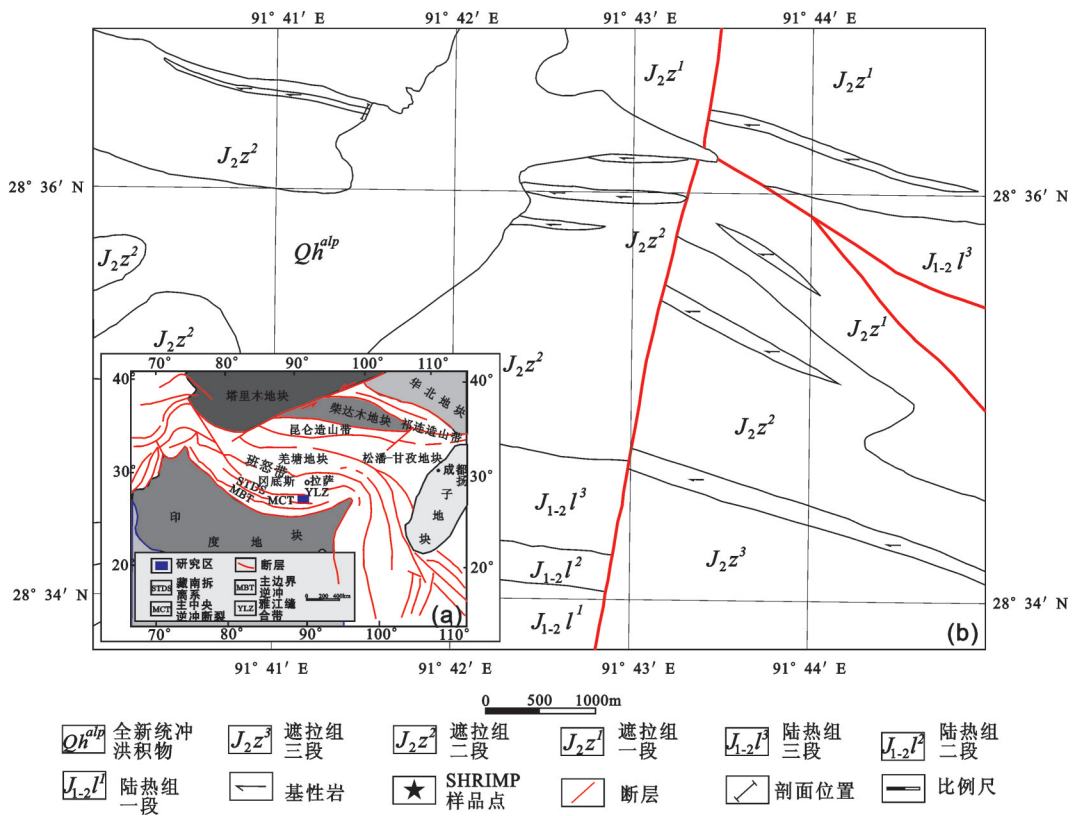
91° 41′ E　91° 42′ E　91° 43′ E　91° 44′ E

$J_2z^1$　$J_2z^1$

$J_2z^2$

28° 36′ N　28° 36′ N

$J_2z^2$　$Qh^{alp}$　$J_2z^2$　$J_{1-2}\ l^3$

$J_2z^2$　$J_2z^1$

$J_2z^2$

70°　80°　90°　100°　110°

40°　40°

塔里木地块　华北地块　柴达木地块　昆仑造山带　祁连造山带

30°　30°

羌塘地块　松潘-甘孜地块　班怒带　冈底斯　STDS　MBT　MCT　YLZ　拉萨　成都　扬子地块

印度地块

20°　20°

研究区　断层　STDS 藏南拆离系　MBT 主边界逆冲　MCT 主中央逆冲断裂　YLZ 雅江缝合带　0 200 400km

(a)

70°　80°　90°　100°　110°

$J_2z^2$

$J_{1-2}\ l^3$

$J_{1-2}\ l^2$　$J_2z^3$

28° 34′ N　28° 34′ N

$J_{1-2}\ l^1$

(b)

91° 41′ E　91° 42′ E　91° 43′ E　91° 44′ E

0　500　1000m

$Qh^{alp}$ 全新统冲洪积物　$J_2z^3$ 遮拉组三段　$J_2z^2$ 遮拉组二段　$J_2z^1$ 遮拉组一段　$J_{1-2}l^3$ 陆热组三段　$J_{1-2}l^2$ 陆热组二段

$J_{1-2}l^1$ 陆热组一段　基性岩　SHRIMP样品点　断层　剖面位置　比例尺